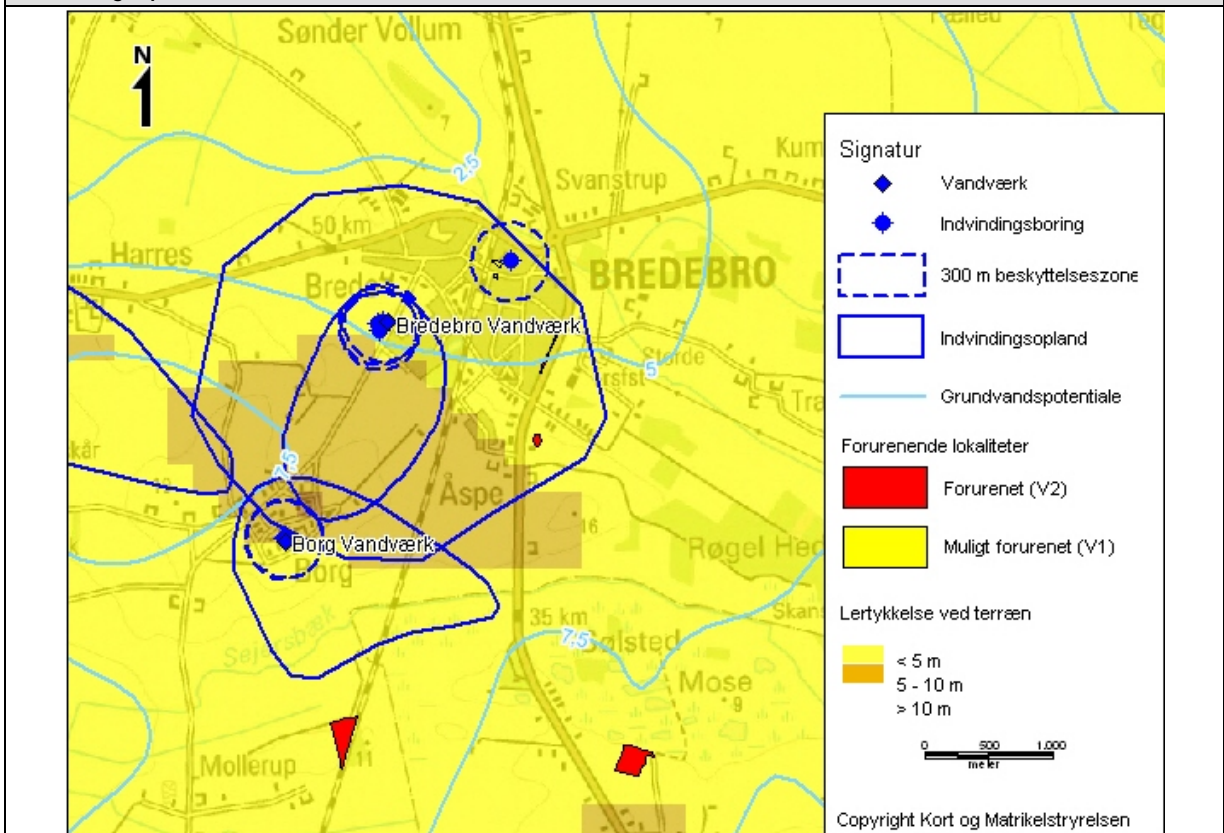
N

Sønder Vollum

Svanstrup

Kum

Harres

50 km

Bred

BREDEBRO

Bredebro Vandværk

Borg Vandværk

Borg

Åspe

Røgel Hed

35 km

Sølsted

Mose

Mollerup

Sejersbæk

Skans

Tra

Sterde

2.5

5

7.5

7.5

16

11

9

7

Signatur

Vandværk

Indvindingsboring

300 m beskyttelseszone

Indvindingsopland

Grundvandspotentiale

Forurenende lokaliteter

Forurenet (V2)

Muligt forurenet (V1)

Lertykkelse ved terræn

< 5 m

5 - 10 m

> 10 m

0 500 1.000
meter

Copyright Kort og Matrikelstyrelsen